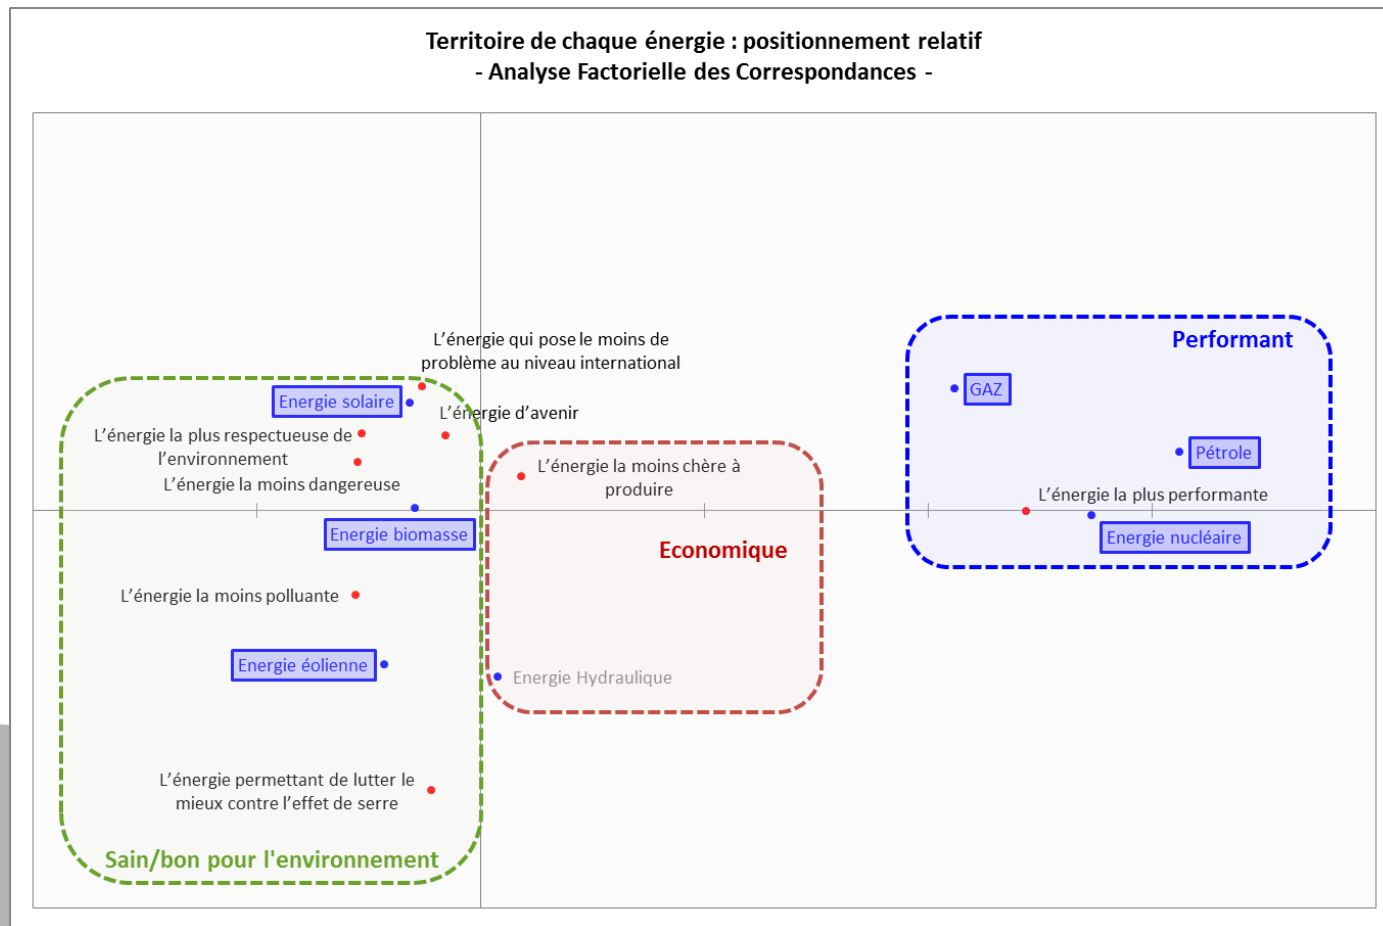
Territoire de chaque énergie : positionnement relatif
- Analyse Factorielle des Correspondances -

L'énergie qui pose le moins de problème au niveau international

Energie solaire

L'énergie d'avenir

L'énergie la plus respectueuse de l'environnement

L'énergie la moins dangereuse

Energie biomasse

L'énergie la moins chère à produire

Economique

Performant

GAZ

Pétrole

L'énergie la plus performante

Energie nucléaire

L'énergie la moins polluante

Energie éolienne

Energie Hydraulique

L'énergie permettant de lutter le mieux contre l'effet de serre

Sain/bon pour l'environnement